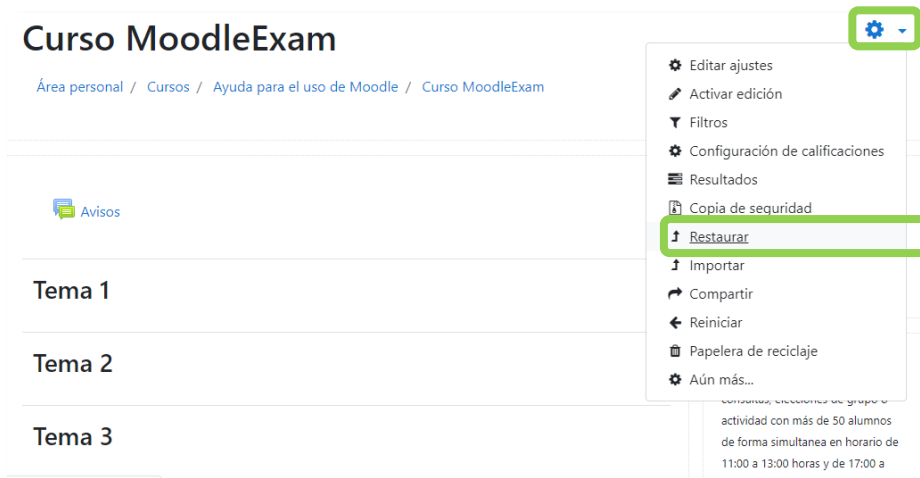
Curso MoodleExam

Área personal / Cursos / Ayuda para el uso de Moodle / Curso MoodleExam

Avisos

Tema 1

Tema 2

Tema 3

Editar ajustes
Activar edición
Filtros
Configuración de calificaciones
Resultados
Copia de seguridad
Restaurar
Importar
Compartir
Reiniciar
Papelera de reciclaje
Aún más...

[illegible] actividad con más de 50 alumnos de forma simultanea en horario de 11:00 a 13:00 horas y de 17:00 a